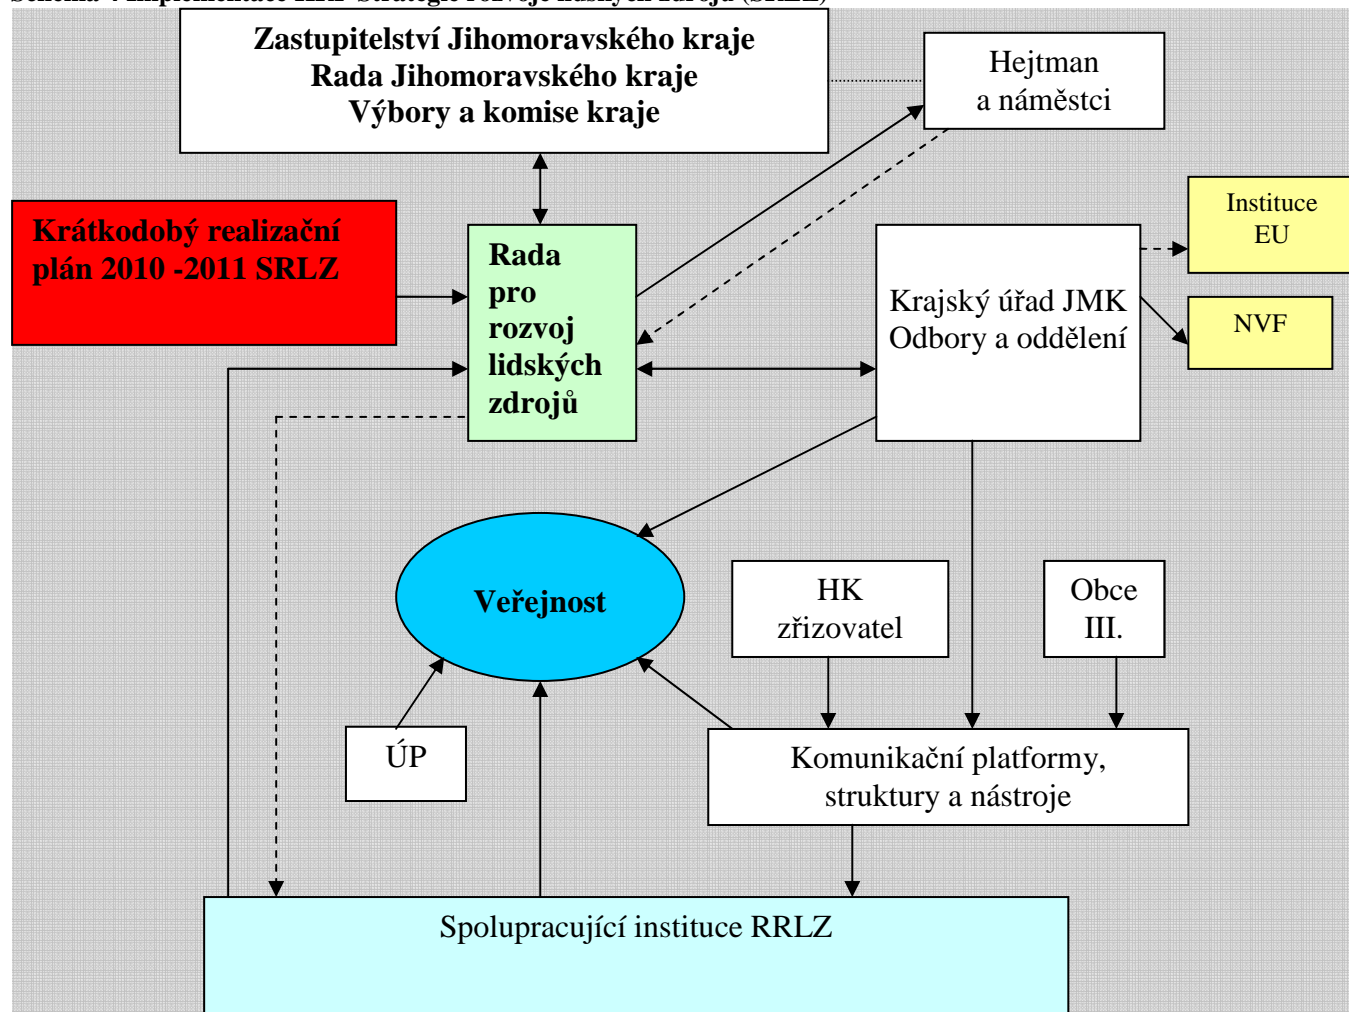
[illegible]

Zastupitelství Jihomoravského kraje
Rada Jihomoravského kraje
Výbory a komise kraje

Hejtman
a náměstci

Krátkodobý realizační plán 2010 -2011 SRLZ

Rada pro rozvoj lidských zdrojů

Instituce EU

Krajský úřad JMK
Odbory a oddělení

NVF

Veřejnost

HK
zřizovatel

Obce
III.

ÚP

Komunikační platformy,
struktury a nástroje

Spolupracující instituce RRLZ